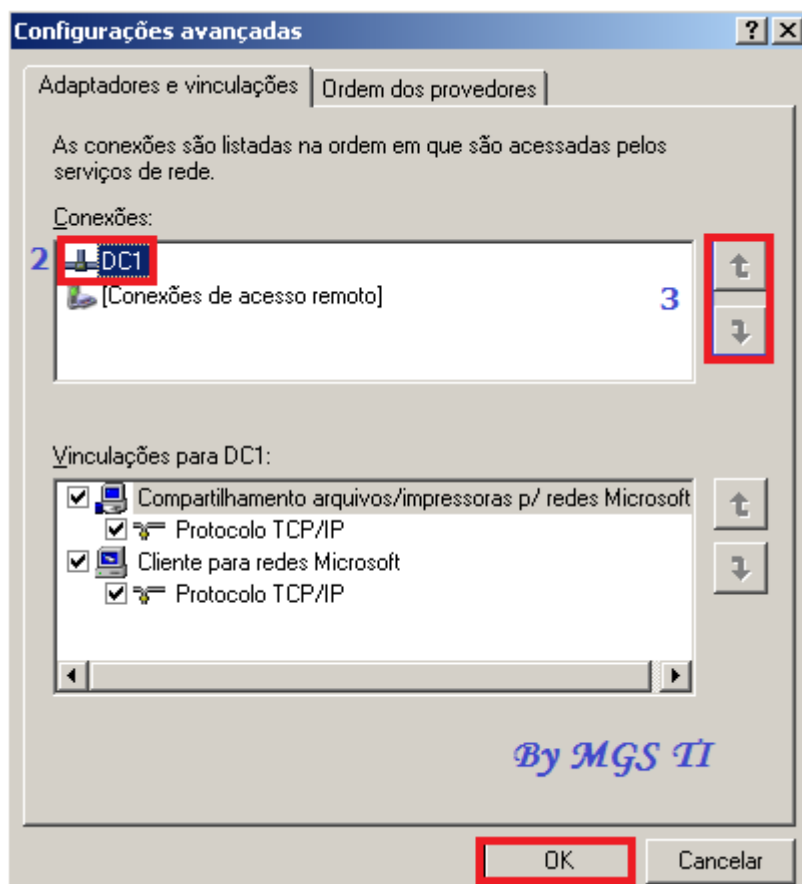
Configurações avançadas

?

Adaptadores e vinculações | Ordem dos provedores

As conexões são listadas na ordem em que são acessadas pelos serviços de rede.

Conexões:

2 DC1

[Conexões de acesso remoto]

3

Vinculações para DC1:

Compartilhamento arquivos/impressoras p/ redes Microsoft

Protocolo TCP/IP

Cliente para redes Microsoft

Protocolo TCP/IP

By MGS TI

OK

Cancelar